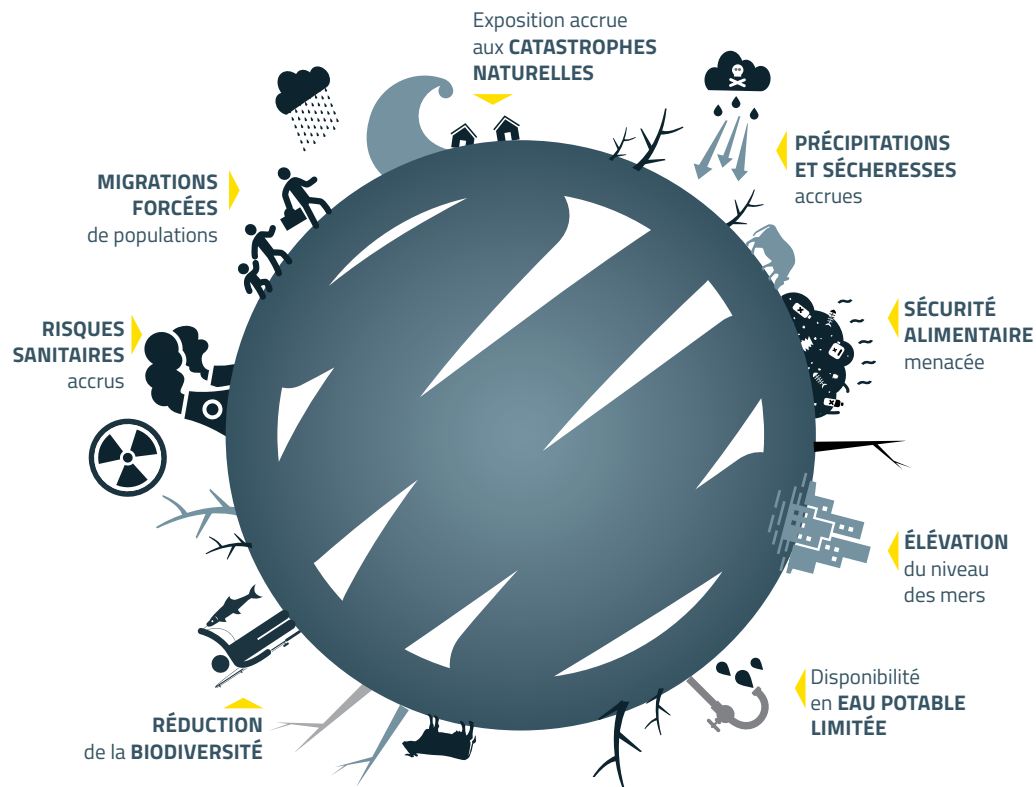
Exposition accrue aux **CATASTROPHES NATURELLES**

**PRÉCIPITATIONS ET SÉCHERESSES** accrues

**MIGRATIONS FORCÉES** de populations

**RISQUES SANITAIRES** accrus

**SÉCURITÉ ALIMENTAIRE** menacée

**ÉLÉVATION** du niveau des mers

Disponibilité en **EAU POTABLE LIMITÉE**

**RÉDUCTION** de la **BIODIVERSITÉ**